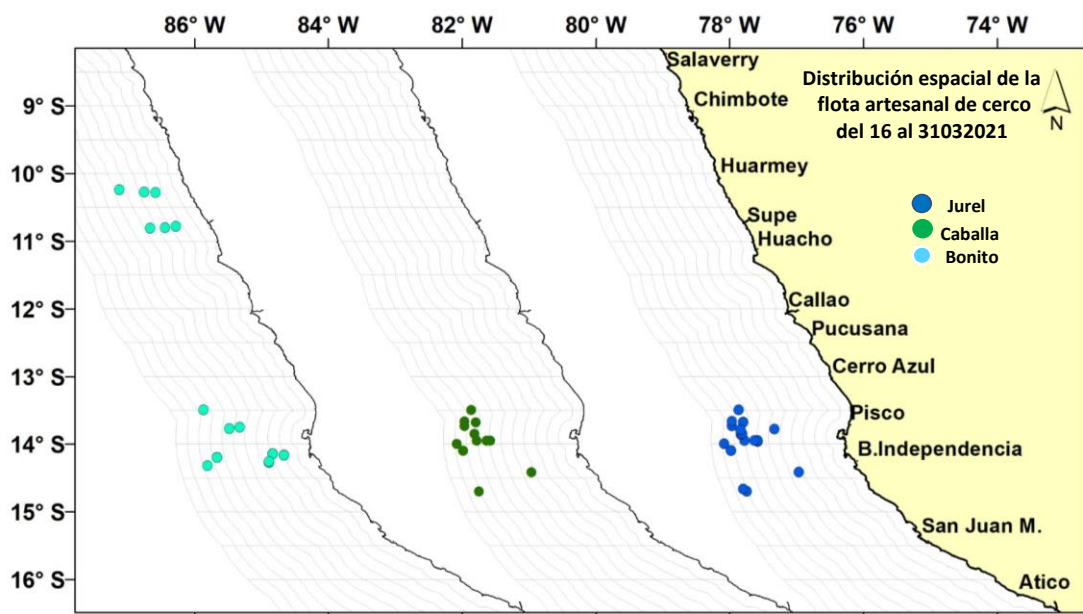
86° W
84° W
82° W
80° W
78° W
76° W
74° W

9° S
10° S
11° S
12° S
13° S
14° S
15° S
16° S

Salaverry
Chimbote
Huarmey
Supe
Huacho
Callao
Pucusana
Cerro Azul
Pisco
B.Independencia
San Juan M.
Atico

Distribución espacial de la flota artesanal de cerco del 16 al 31032021

N

Jurel
Caballa
Bonito